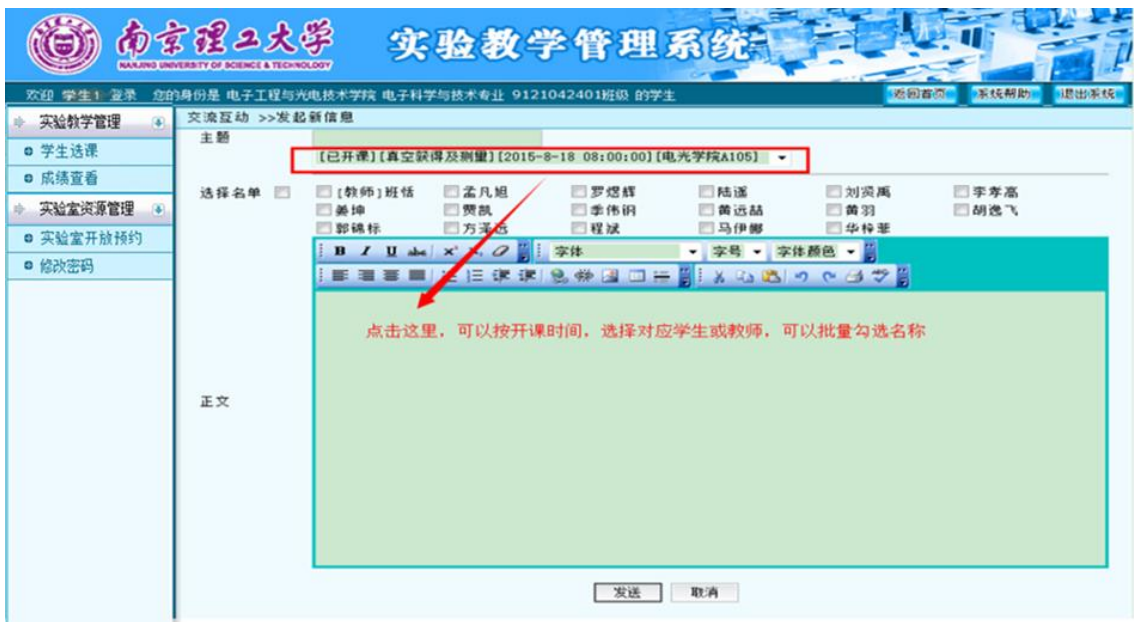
南京理工大学
NANJING UNIVERSITY OF SCIENCE & TECHNOLOGY
实验教学管理系统

欢迎 学生1 登录 您的身份是 电子工程与光电技术学院 电子科学与技术专业 9121042401班级 的学生
返回首页 系统帮助 退出系统

实验教学管理
学生选课
成绩查看
实验室资源管理
实验室开放预约
修改密码

交流互动 >>发起新信息

主题
[已开课][真空获得及测量][2015-8-18 08:00:00][电光学院A105]

选择名单
[教师]班恬
孟凡旭
罗煜辉
陆遥
刘贤禹
李孝高
姜坤
贾凯
季伟钢
黄远喆
黄羽
胡逸飞
郭锦标
方泽浩
程斌
马伊娜
华梓菲

字体 字号 字体颜色

点击这里，可以按开课时间，选择对应学生或教师，可以批量勾选名称

正文

发送 取消